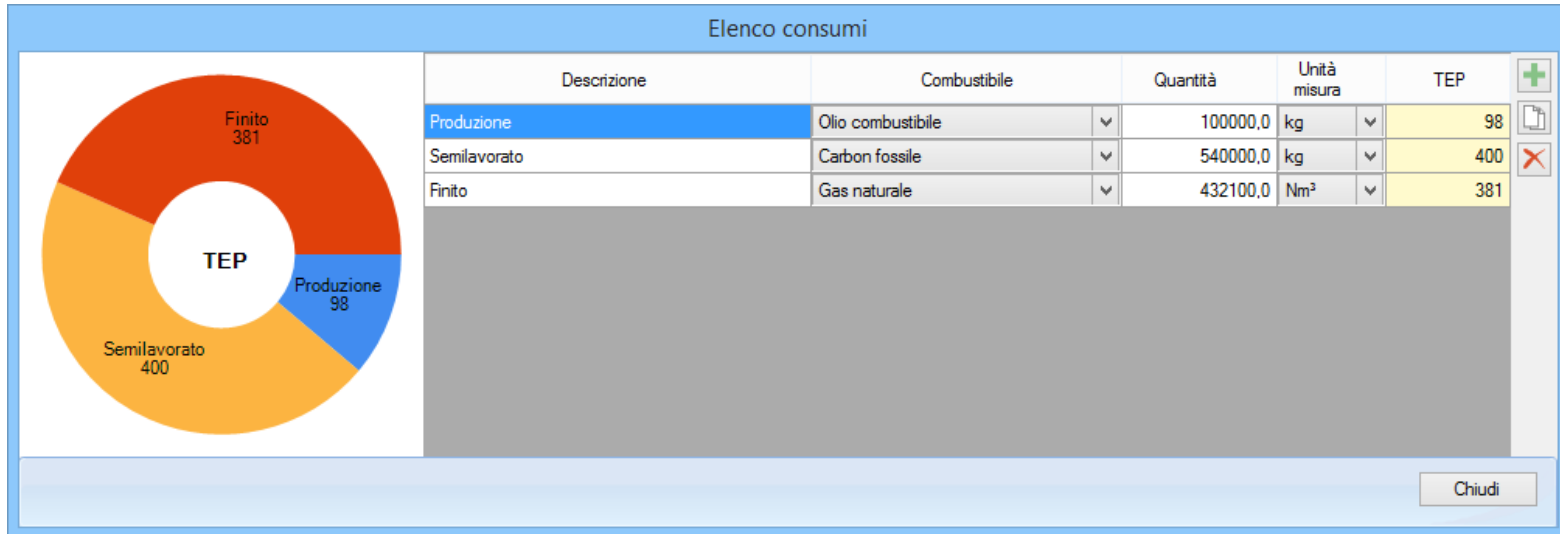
Elenco consumi

Finito
381

TEP

Produzione
98

Semilavorato
400

| Descrizione | Combustibile | Quantità | Unità misura | TEP |
|---|---|---|---|---|
| Produzione | Olio combustibile | 100000,0 | kg | 98 |
| Semilavorato | Carbon fossile | 540000,0 | kg | 400 |
| Finito | Gas naturale | 432100,0 | Nm³ | 381 |

Chiudi